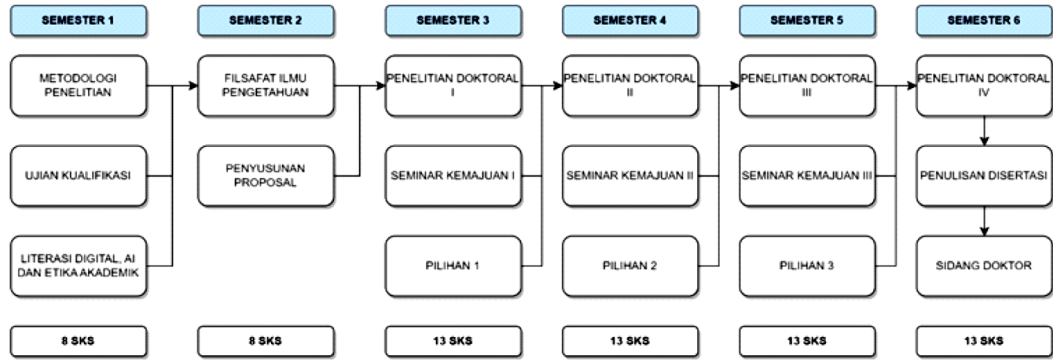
SEMESTER 1

METODOLOGI PENELITIAN

UJIAN KUALIFIKASI

LITERASI DIGITAL, AI DAN ETIKA AKADEMIK

8 SKS

SEMESTER 2

FILSAFAT ILMU PENGETAHUAN

PENYUSUNAN PROPOSAL

8 SKS

SEMESTER 3

PENELITIAN DOKTORAL I

SEMINAR KEMAJUAN I

PILIHAN 1

13 SKS

SEMESTER 4

PENELITIAN DOKTORAL II

SEMINAR KEMAJUAN II

PILIHAN 2

13 SKS

SEMESTER 5

PENELITIAN DOKTORAL III

SEMINAR KEMAJUAN III

PILIHAN 3

13 SKS

SEMESTER 6

PENELITIAN DOKTORAL IV

PENULISAN DISERTASI

SIDANG DOKTOR

13 SKS